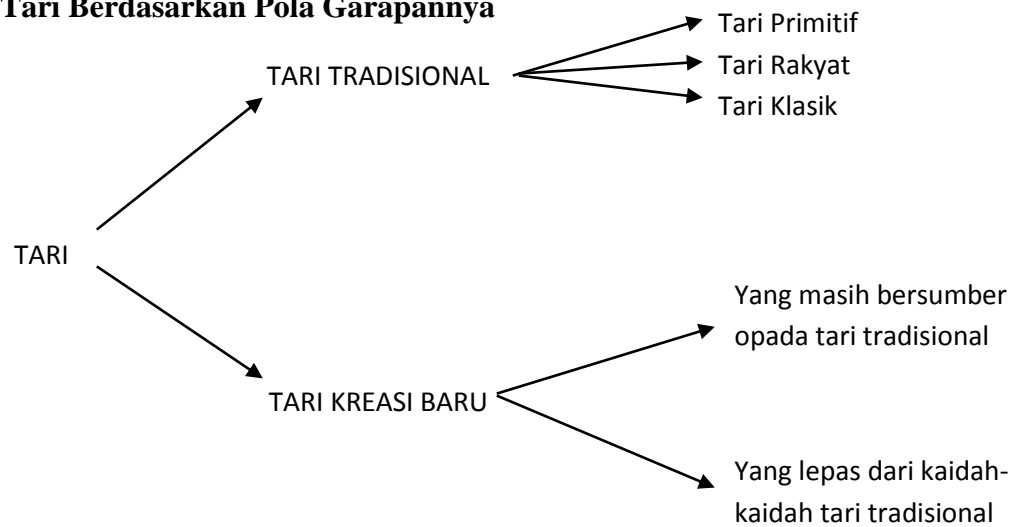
Tari Berdasarkan Pola Garapannya

TARI

TARI TRADISIONAL

Tari Primitif

Tari Rakyat

Tari Klasik

TARI KREASI BARU

Yang masih bersumber opada tari tradisional

Yang lepas dari kaidah-kaidah tari tradisional